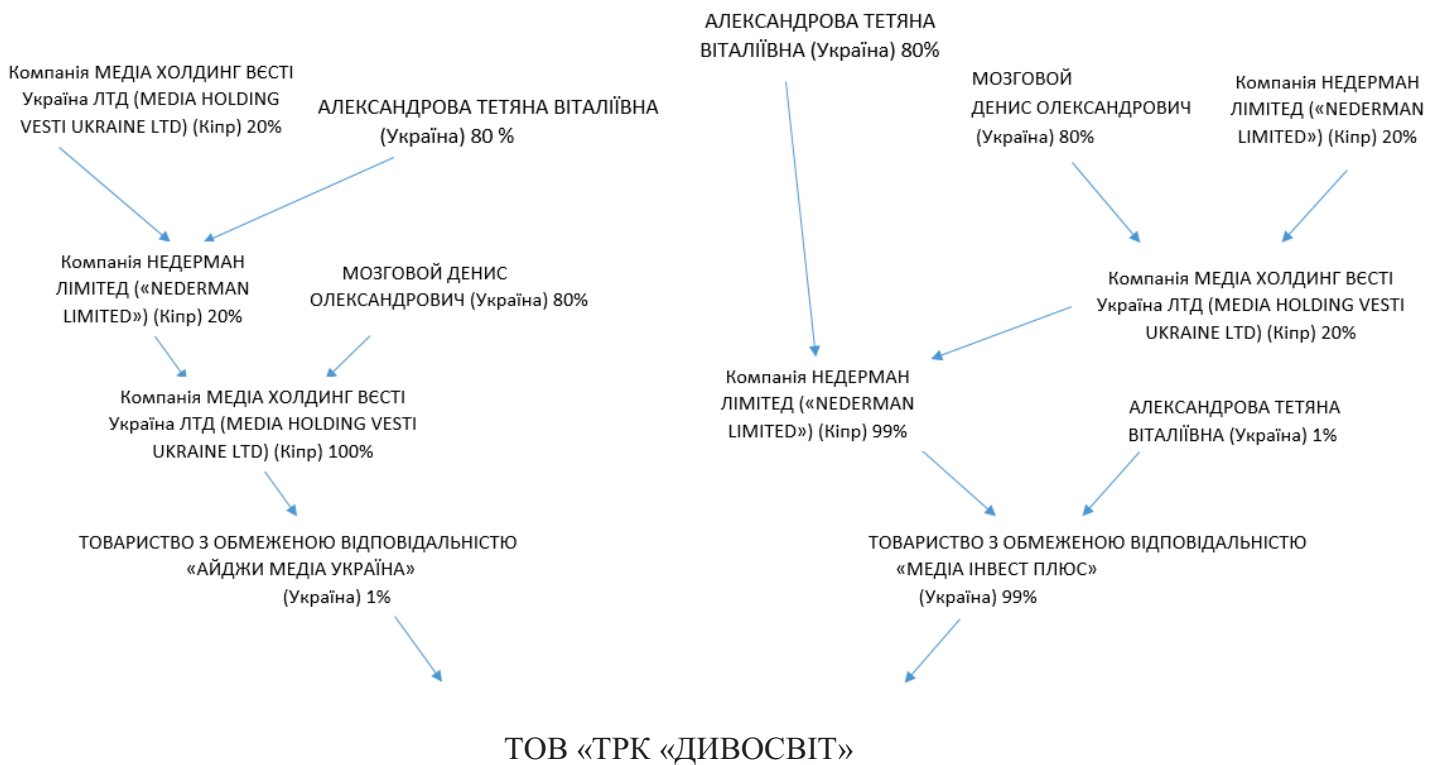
Компанія МЕДІА ХОЛДИНГ ВЄСТІ Україна ЛТД (MEDIA HOLDING VESTI UKRAINE LTD) (Кіпр) 20%

АЛЕКСАНДРОВА ТЕТЯНА ВІТАЛІЇВНА (Україна) 80 %

Компанія НЕДЕРМАН ЛІМІТЕД («NEDERMAN LIMITED») (Кіпр) 20%

МОЗГОВОЙ ДЕНИС ОЛЕКСАНДРОВИЧ (Україна) 80%

Компанія МЕДІА ХОЛДИНГ ВЄСТІ Україна ЛТД (MEDIA HOLDING VESTI UKRAINE LTD) (Кіпр) 100%

ТОВАРИСТВО З ОБМЕЖЕНОЮ ВІДПОВІДАЛЬНІСТЮ «АЙДЖИ МЕДІА УКРАЇНА» (Україна) 1%

АЛЕКСАНДРОВА ТЕТЯНА ВІТАЛІЇВНА (Україна) 80%

МОЗГОВОЙ ДЕНИС ОЛЕКСАНДРОВИЧ (Україна) 80%

Компанія НЕДЕРМАН ЛІМІТЕД («NEDERMAN LIMITED») (Кіпр) 20%

Компанія МЕДІА ХОЛДИНГ ВЄСТІ Україна ЛТД (MEDIA HOLDING VESTI UKRAINE LTD) (Кіпр) 20%

Компанія НЕДЕРМАН ЛІМІТЕД («NEDERMAN LIMITED») (Кіпр) 99%

АЛЕКСАНДРОВА ТЕТЯНА ВІТАЛІЇВНА (Україна) 1%

ТОВАРИСТВО З ОБМЕЖЕНОЮ ВІДПОВІДАЛЬНІСТЮ «МЕДІА ІНВЕСТ ПЛЮС» (Україна) 99%

ТОВ «ТРК «ДИВОСВІТ»